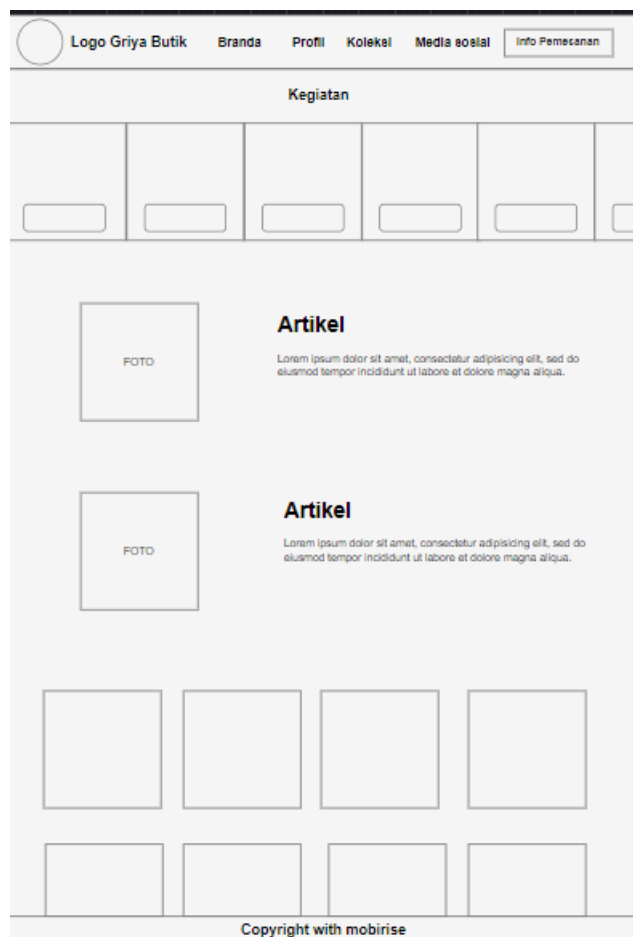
Logo Griya Butik Branda Profil Kolekel Media sosial Info Pemesanan

Kegiatan

FOTO

Artikel

Lorem ipsum dolor sit amet, consectetur adipisicing elit, sed do eiusmod tempor incididunt ut labore et dolore magna aliqua.

FOTO

Artikel

Lorem ipsum dolor sit amet, consectetur adipisicing elit, sed do eiusmod tempor incididunt ut labore et dolore magna aliqua.

Copyright with mobirise